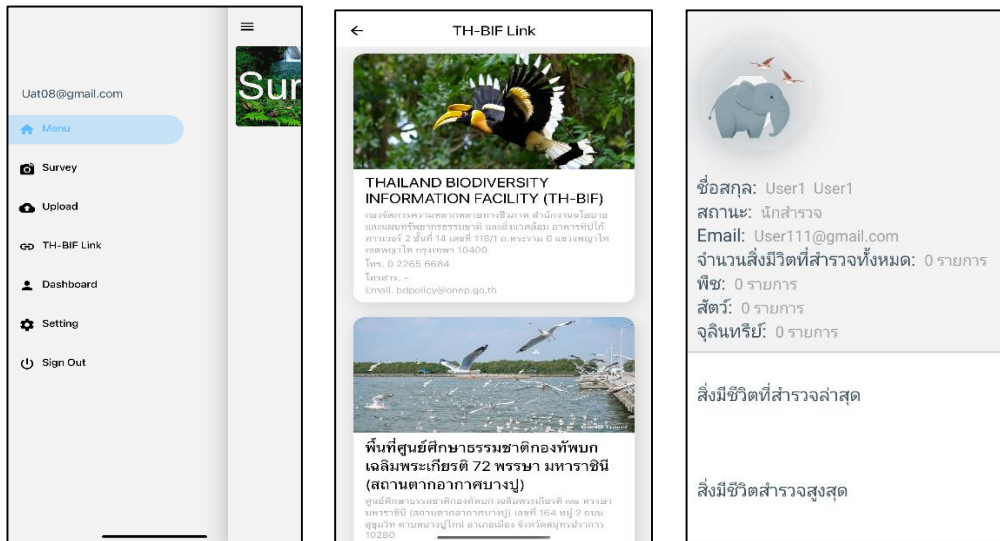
Uat08@gmail.com

Menu

Survey

Upload

TH-BIF Link

Dashboard

Setting

Sign Out

Sur

TH-BIF Link

THAILAND BIODIVERSITY INFORMATION FACILITY (TH-BIF)

กองจัดการความหลากหลายทางชีวภาพ สำนักงานนโยบายและแผนทรัพยากรธรรมชาติ และสิ่งแวดล้อม อาคารทิปโก้ ทาวเวอร์ 2 ชั้นที่ 14 เลขที่ 118/1 ถ.พระราม 6 แขวงพญาไท เขตพญาไท กรุงเทพฯ 10400

โทร. 0 2265 6684

โทรสาร. -

Email. bdpolicy@onep.go.th

พื้นที่ศูนย์ศึกษาธรรมชาติกองทัพบก เฉลิมพระเกียรติ 72 พรรษา มหาราชินี (สถานตากอากาศบางปู)

ศูนย์ศึกษาธรรมชาติกองทัพบก เฉลิมพระเกียรติ ๗๒ พรรษา มหาราชินี (สถานตากอากาศบางปู) เลขที่ 164 หมู่ 2 ถนนสุขุมวิท ตำบลบางปูใหม่ อำเภอเมือง จังหวัดสมุทรปราการ 10280

ชื่อสกุล: User1 User1
สถานะ: นักสำรวจ
Email: User111@gmail.com
จำนวนสิ่งมีวิตที่สำรวจทั้งหมด: 0 รายการ
พืช: 0 รายการ
สัตว์: 0 รายการ
จุลินทรีย์: 0 รายการ

สิ่งมีชีวิตที่สำรวจล่าสุด

สิ่งมีชีวิตสำรวจสูงสุด